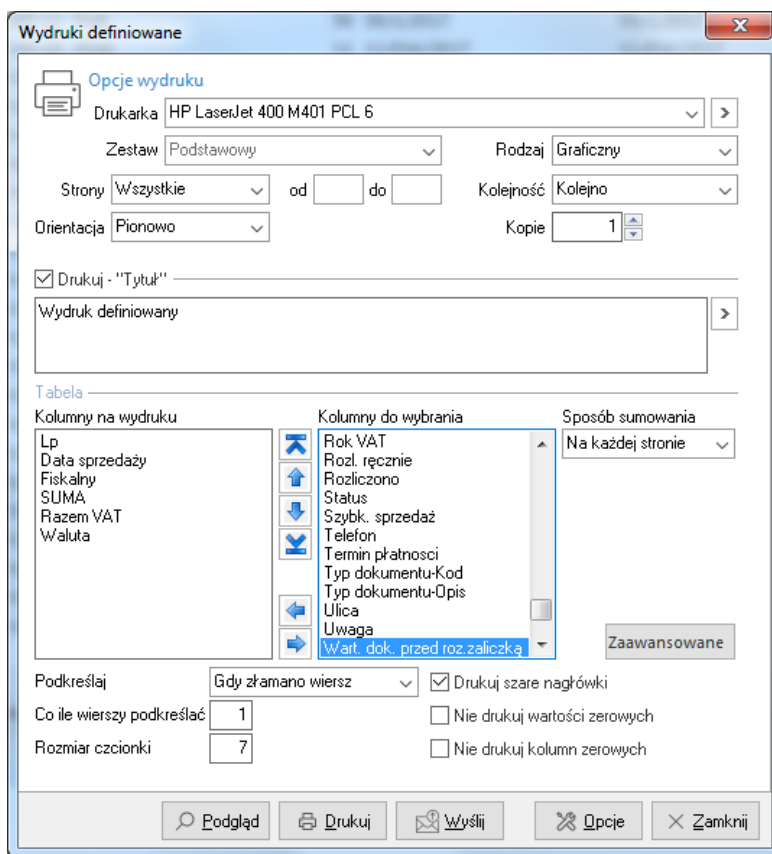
Wydruki definiowane

Opcje wydruku

Drukarka HP LaserJet 400 M401 PCL 6

Zestaw Podstawowy

Rodzaj Graficzny

Strony Wszystkie od do

Kolejność Kolejno

Orientacja Pionowo

Kopie 1

Drukuj - "Tytuł"

Wydruk definiowany

Tabela

Kolumny na wydruku
Lp
Data sprzedaży
Fiskalny
SUMA
Razem VAT
Waluta

Kolumny do wybrania
Rok VAT
Rozl. ręcznie
Rozliczono
Status
Szybk. sprzedaż
Telefon
Termin płatności
Typ dokumentu-Kod
Typ dokumentu-Opis
Ulica
Uwaga
Wart. dok. przed roz.zaliczką

Sposób sumowania
Na każdej stronie

Zaawansowane

Podkreślaj Gdy złamano wiersz

Drukuj szare nagłówki

Co ile wierszy podkreślać 1

Nie drukuj wartości zerowych

Rozmiar czcionki 7

Nie drukuj kolumn zerowych

Podgląd Drukuj Wyślij Opcje Zamknij